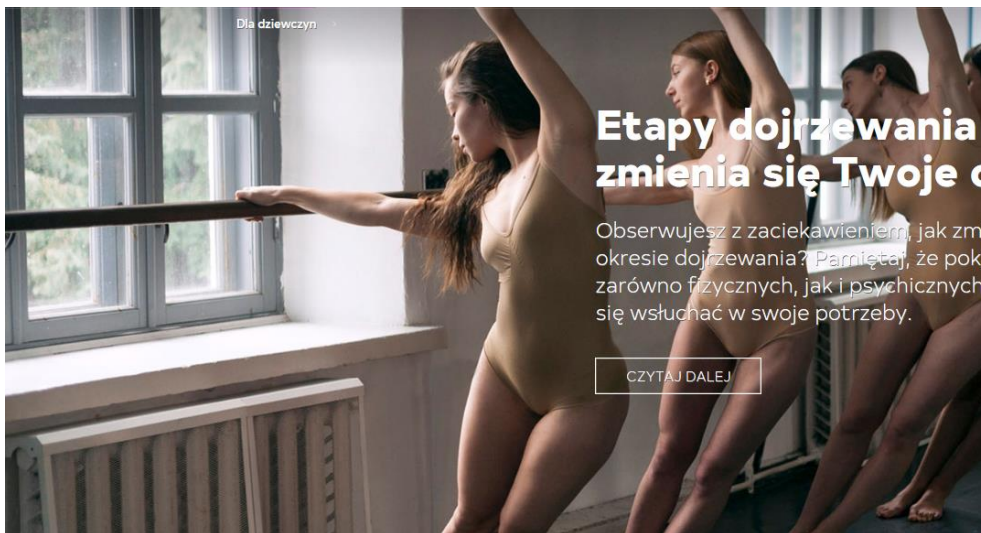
Dla dziewczyn

Etapy dojrzewania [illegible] zmienia się Twoje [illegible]

Obserwujesz z zaciekawieniem, jak zm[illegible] okresie dojrzewania? Pamiętaj, że pok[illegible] zarówno fizycznych, jak i psychicznych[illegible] się wsłuchać w swoje potrzeby.

CZYTAJ DALEJ